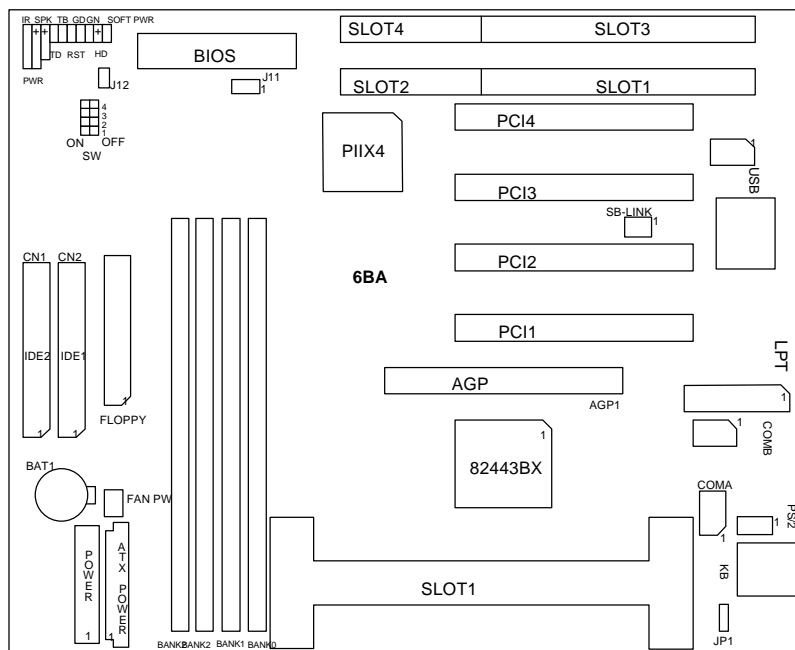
IR SPK TB GD GN SOFT PWR
+ + +
TD RST HD
PWR
J12
BIOS
J11
1
SLOT4
SLOT3
SLOT2
SLOT1
4
3
2
1
ON OFF
SW
PIIX4
PCI4
1
USB
PCI3
SB-LINK
1
CN1
CN2
PCI2
6BA
PCI1
LPT
IDE2
IDE1
AGP
AGP1
1
1
1
FLOPPY
1
COMB
1
82443BX
BAT1
FAN PW
COMA
PS2
1
POWER
ATX POWER
KB
SLOT1
1
JP1
BANK3 BANK2 BANK1 BANK0